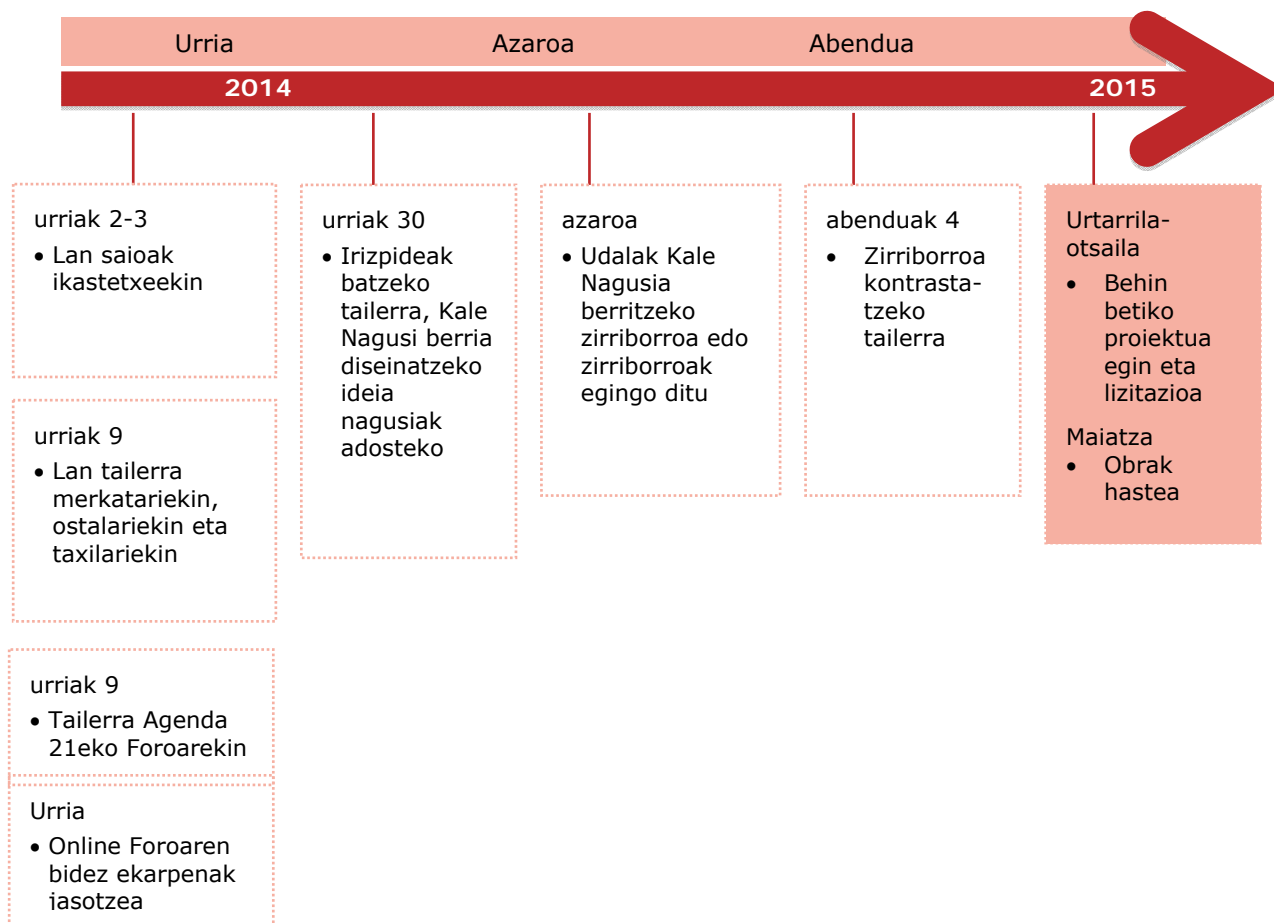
Urria Azaroa Abendua

2014 2015

urriak 2-3
• Lan saioak ikastetxeekin

urriak 9
• Lan tailerra merkatariekin, ostalariekin eta taxilariekin

urriak 9
• Tailerra Agenda 21eko Foroarekin

Urria
• Online Foroaren bidez ekarpenak jasotzea

urriak 30
• Irizpideak batzeko tailerra, Kale Nagusi berria diseinatzeko ideia nagusiak adosteko

azaroa
• Udalak Kale Nagusia berritzeko zirriborroa edo zirriborroak egingo ditu

abenduak 4
• Zirriborroa kontrasta-tzeko tailerra

Urtarrila-otsaila
• Behin betiko proiektua egin eta lizitazioa

Maiatza
• Obrak hastea